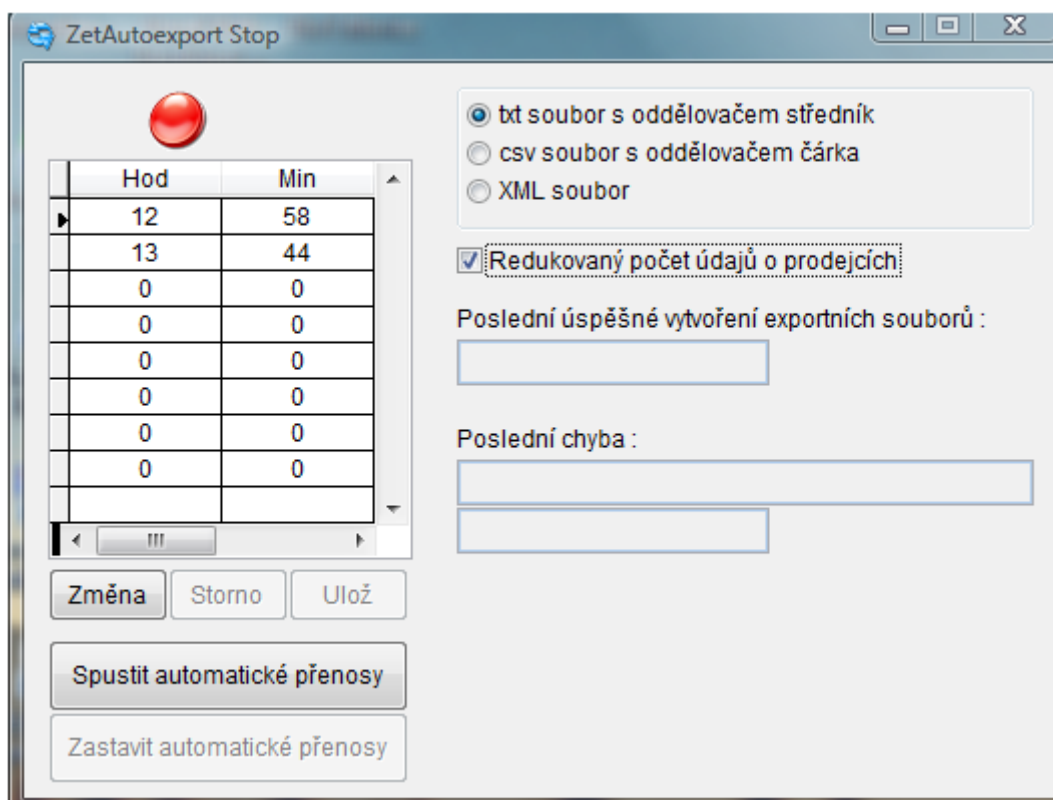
ZetAutoexport Stop

| Hod | Min |
|---|---|
| 12 | 58 |
| 13 | 44 |
| 0 | 0 |
| 0 | 0 |
| 0 | 0 |
| 0 | 0 |
| 0 | 0 |
| 0 | 0 |

Změna
Storno
Ulož

Spustit automatické přenosy

Zastavit automatické přenosy

txt soubor s oddělovačem středník
csv soubor s oddělovačem čárka
XML soubor

Redukovaný počet údajů o prodejcích

Poslední úspěšné vytvoření exportních souborů :

Poslední chyba :